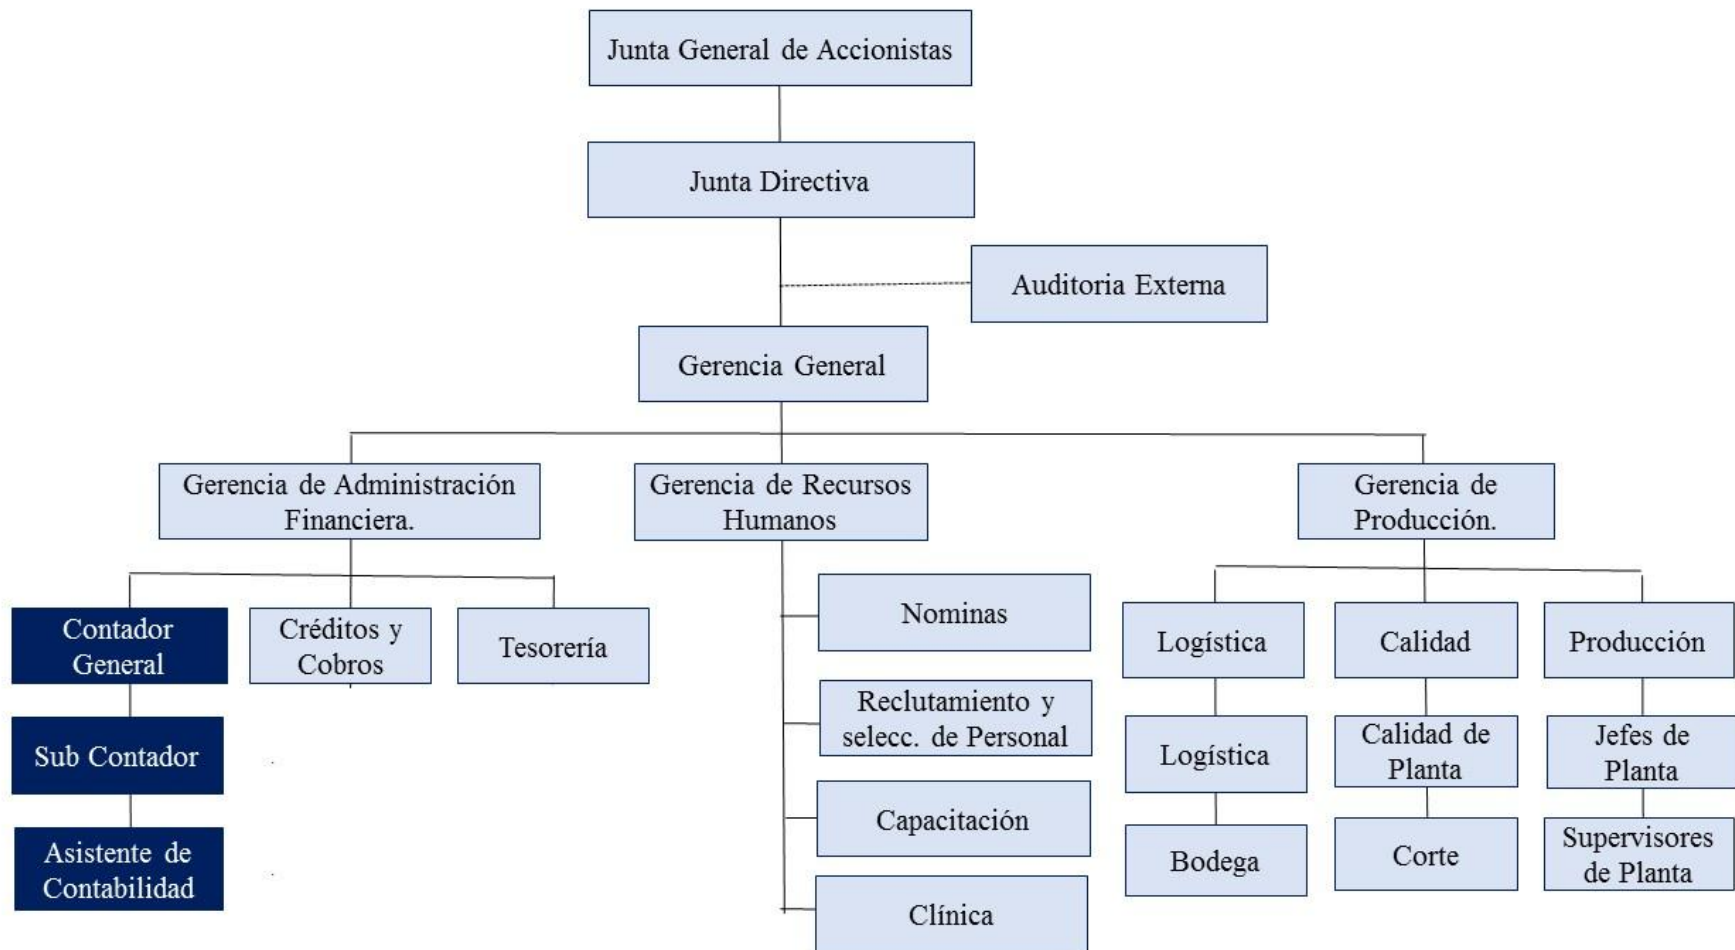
Junta General de Accionistas

Junta Directiva

Auditoria Externa

Gerencia General

Gerencia de Administración Financiera.

Gerencia de Recursos Humanos

Gerencia de Producción.

Contador General

Créditos y Cobros

Tesorería

Sub Contador

Asistente de Contabilidad

Nominas

Reclutamiento y selecc. de Personal

Capacitación

Clínica

Logística

Calidad

Producción

Logística

Calidad de Planta

Jefes de Planta

Bodega

Corte

Supervisores de Planta